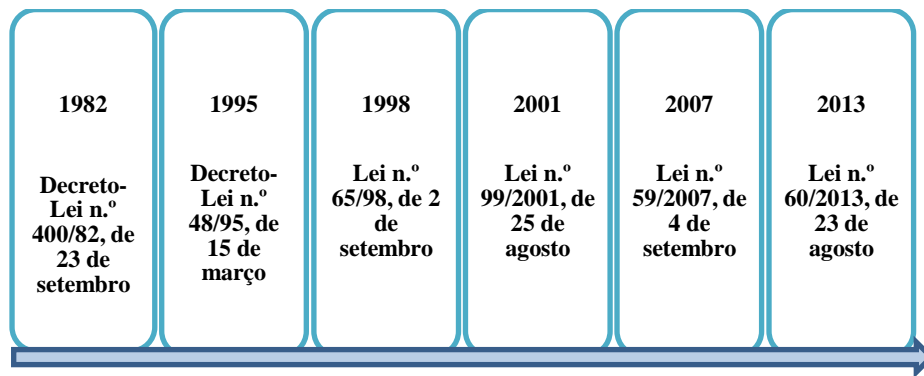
1982

Decreto-Lei n.º 400/82, de 23 de setembro

1995

Decreto-Lei n.º 48/95, de 15 de março

1998

Lei n.º 65/98, de 2 de setembro

2001

Lei n.º 99/2001, de 25 de agosto

2007

Lei n.º 59/2007, de 4 de setembro

2013

Lei n.º 60/2013, de 23 de agosto